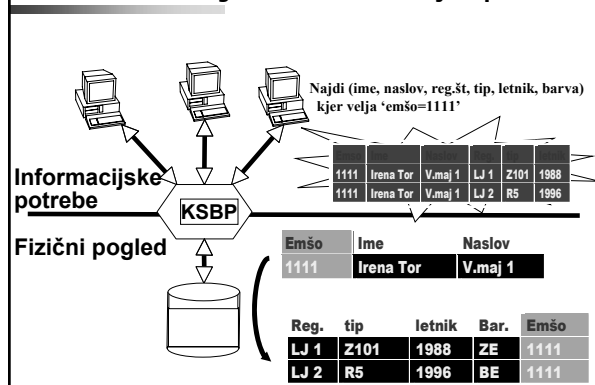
Najdi (ime, naslov, reg.št, tip, letnik, barva) kjer velja 'emšo=1111'

| Emšo | Ime | Naslov | Reg. | tip | letnik |
|---|---|---|---|---|---|
| 1111 | Irena Tor | V.maj 1 | LJ 1 | Z101 | 1988 |
| 1111 | Irena Tor | V.maj 1 | LJ 2 | R5 | 1996 |

Informacijske potrebe

KSBP

Fizični pogled

| Emšo | Ime | Naslov |
|---|---|---|
| 1111 | Irena Tor | V.maj 1 |

| Reg. | tip | letnik | Bar. | Emšo |
|---|---|---|---|---|
| LJ 1 | Z101 | 1988 | ZE | 1111 |
| LJ 2 | R5 | 1996 | BE | 1111 |